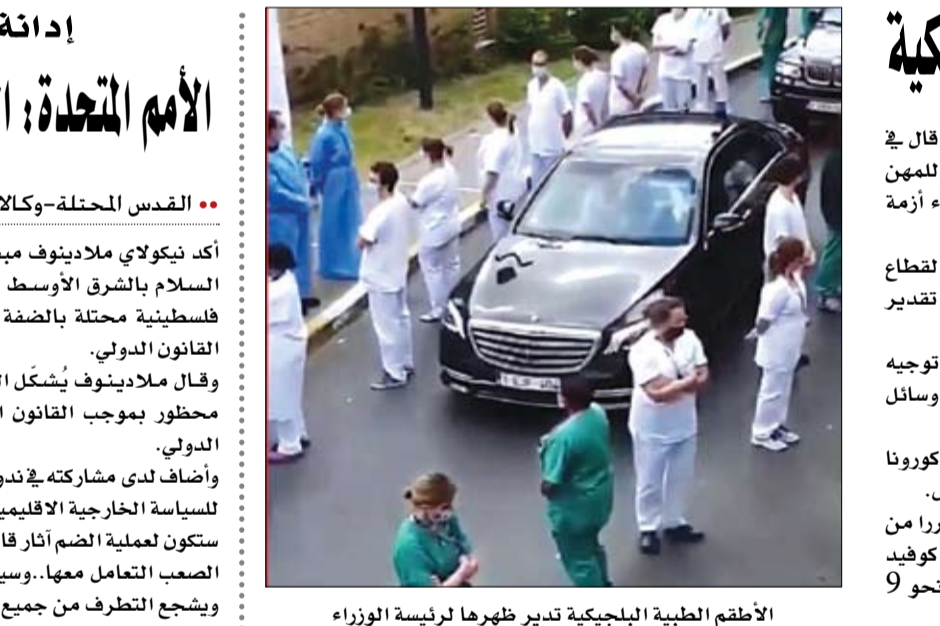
كية

قال في
للمهن
ء أزمة

لقطاع
تقدير

توجيه
وسائل

كورونا
ى.
ررا من
كوفيد
حو 9

الأطقم الطبية البلجيكية تدير ظهرها لرئيسة الوزراء

إدانة

الأمم المتحدة: ا

•• القدس المحتلة-وكالا

أكد نيكولاي ملادينوف مب
السلام بالشرق الأوسط
فلسطينية محتلة بالضفة
القانون الدولي.
وقال ملادينوف يُشكّل ال
محظور بموجب القانون ا
الدولي.
وأضاف لدى مشاركته في ندو
للسياسة الخارجية الاقليمي
ستكون لعملية الضم آثار قا
الصعب التعامل معها..وسي
ويشجع التطرف من جميع